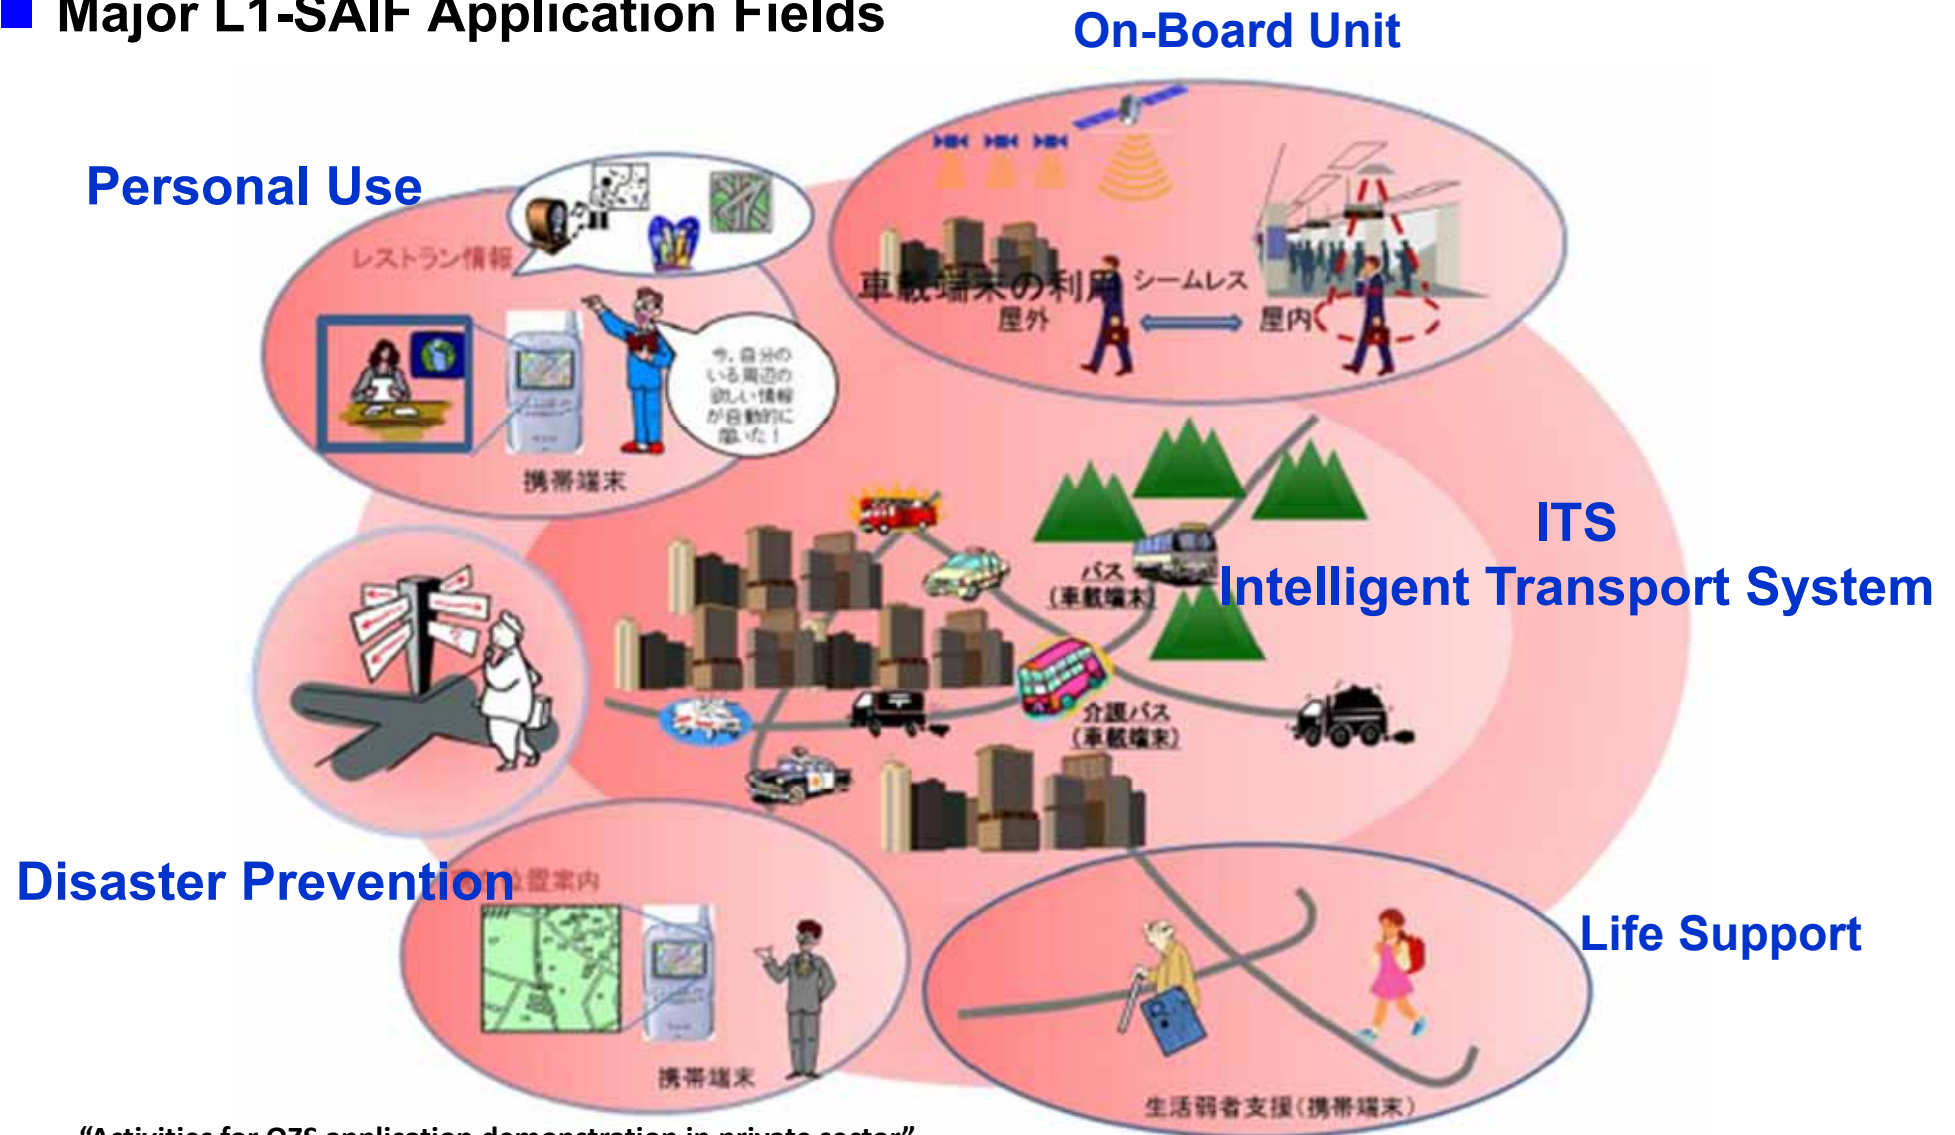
Major L1-SAIF Application Fields

On-Board Unit

Personal Use

レストラン情報

今、自分のいる周辺の欲しい情報が自動的に届いた！

携帯端末

車載端末の利用

シームレス

屋外

屋内

ITS
Intelligent Transport System

バス
(車載端末)

介護バス
(車載端末)

Disaster Prevention

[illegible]避案内

携帯端末

Life Support

生活弱者支援(携帯端末)

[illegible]